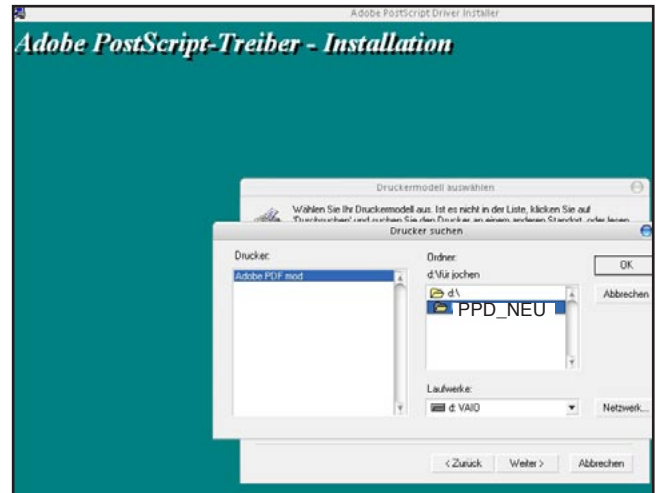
Adobe PostScript Driver Installer

Adobe PostScript-Treiber - Installation

Druckermodell auswählen

Wählen Sie Ihr Druckermodell aus. Ist es nicht in der Liste, klicken Sie auf 'Durchsuchen' und suchen Sie den Drucker an einem anderen Standort, oder lesen

Drucker suchen

Drucker:

Adobe PDF mod

Ordner:

d:\für jochen

d:\

PPD_NEU

Laufwerke:

d: VAIO

OK

Abbrechen

Netzwerk...

< Zurück

Weiter >

Abbrechen